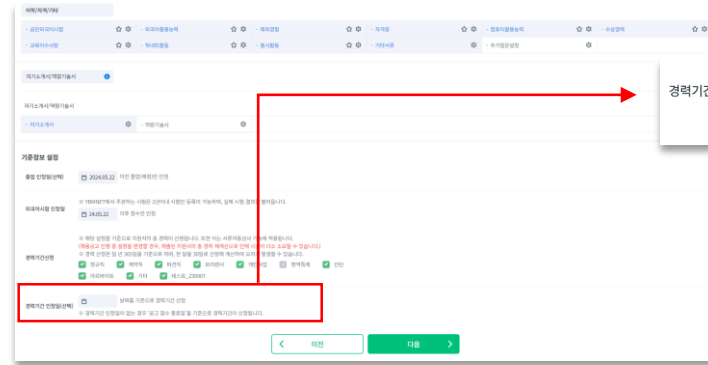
어학/자격/기타

- 공인외국어시험
- 외국어활용능력
- 해외경험
- 자격증
- 컴퓨터활용능력
- 수상경력
- 교육이수사항
- 학내외활동
- 봉사활동
- 기타사항
- 추가필요설정

자기소개서/역량기술서

자기소개서/역량기술서

- 자기소개서
- 역량기술서

경력기간

기준정보 설정

졸업 인정일(선택) 2024.05.22 이전 졸업(예정)자 인정

외국어시험 인정일 ※ YBM/NET에서 주관하는 시험은 2년이내 시험만 등록이 가능하며, 실제 시험 결과를 불러옵니다.
24.05.22 이후 필수만 인정

경력기간산정 ※ 해당 설정을 기준으로 지원자의 총 경력이 산정됩니다. 또한 이는 서류전형에서 기준에 적용됩니다.
(채용공고 인정 중 설정을 변경할 경우, 적용된 지원서의 총 경력 매개변수로 인해 시간이 다소 소요될 수 있습니다.)
※ 경력 산정은 및 년 365일을 기준으로 하며, 한 달을 30일로 산정해 계산하여 오차가 발생할 수 있습니다.
정규직 계약직 파견직 위촉직 비정규직 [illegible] 인턴 아르바이트 기타 테스트_230307

경력기간 인정일(선택) 날짜를 기준으로 경력기간 산정
※ 경력기간 인정일이 없는 경우 '공고 접수 종료일'을 기준으로 경력기간이 산정됩니다.

이전 다음